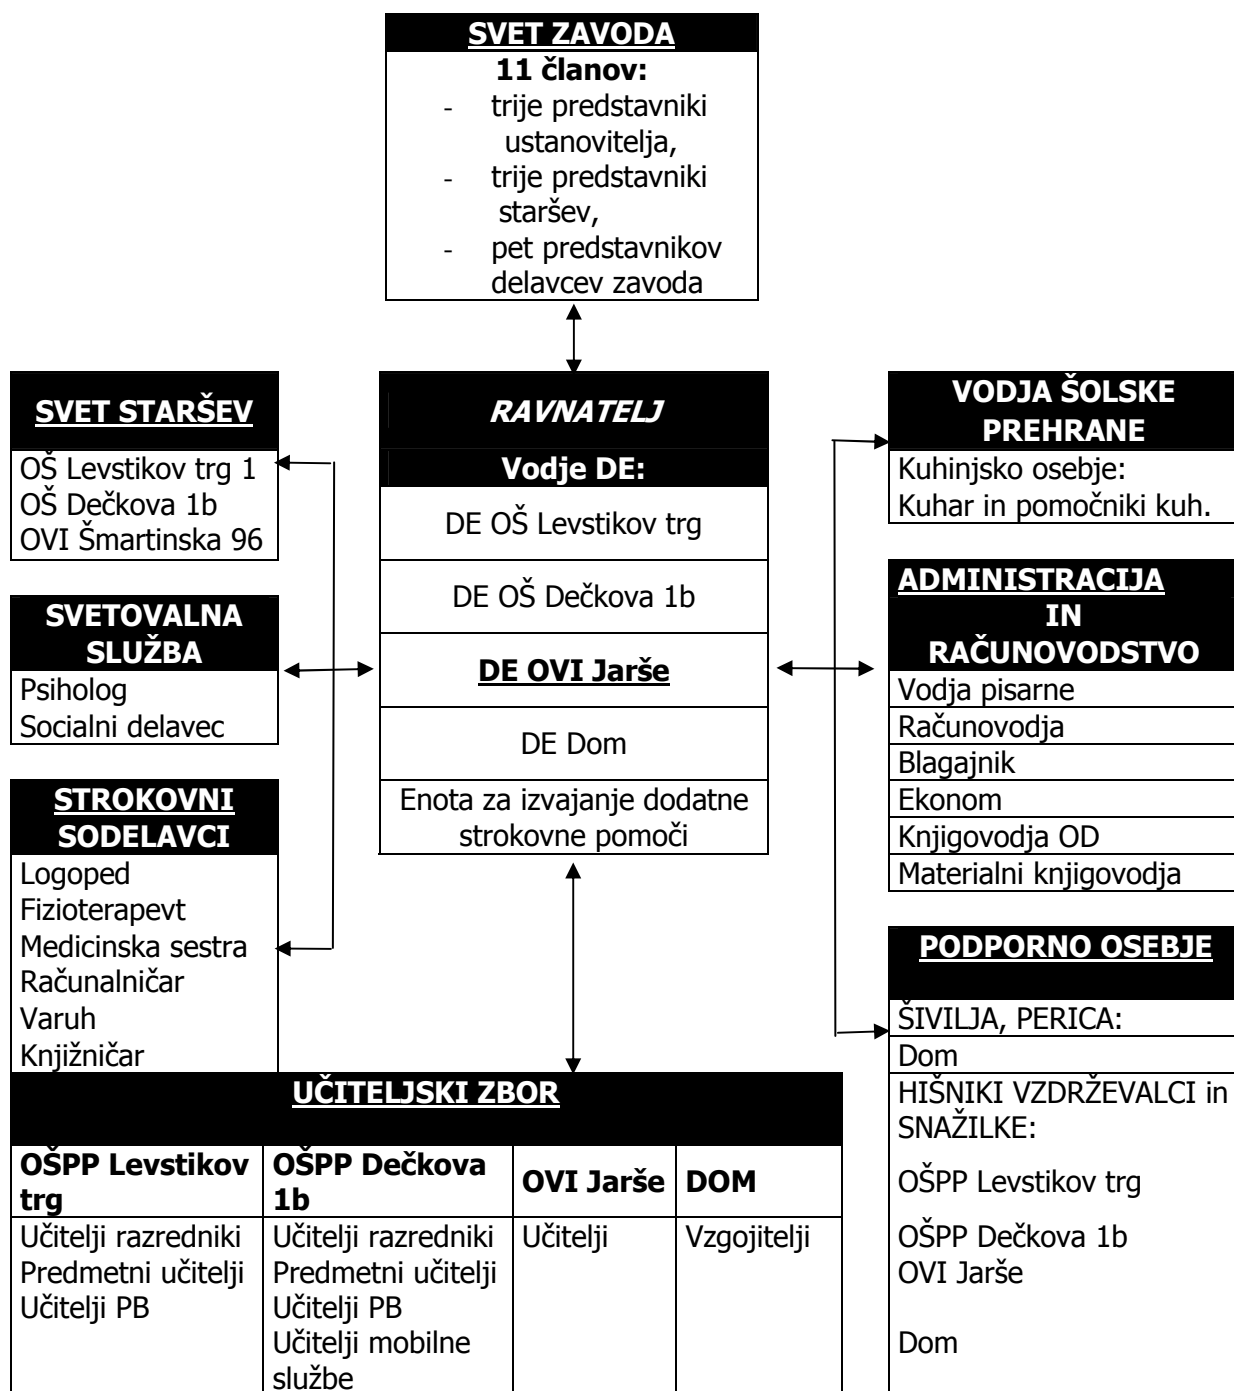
SVET ZAVODA
11 članov:
- trije predstavniki ustanovitelja,
- trije predstavniki staršev,
- pet predstavnikov delavcev zavoda

SVET STARŠEV
OŠ Levstikov trg 1
OŠ Dečkova 1b
OVI Šmartinska 96

SVETOVALNA SLUŽBA
Psiholog
Socialni delavec

STROKOVNI SODELAVCI
Logoped
Fizioterapevt
Medicinska sestra
Računalničar
Varuh
Knjižničar

RAVNATELJ
Vodje DE:
DE OŠ Levstikov trg
DE OŠ Dečkova 1b
DE OVI Jarše
DE Dom
Enota za izvajanje dodatne strokovne pomoči

VODJA ŠOLSKE PREHRANE
Kuhinjsko osebje:
Kuhar in pomočniki kuh.

ADMINISTRACIJA IN RAČUNOVODSTVO
Vodja pisarne
Računovodja
Blagajnik
Ekonom
Knjigovodja OD
Materialni knjigovodja

PODPORNO OSEBJE
ŠIVILJA, PERICA:
Dom
HIŠNIKI VZDRŽEVALCI in SNAŽILKE:
OŠPP Levstikov trg
OŠPP Dečkova 1b
OVI Jarše
Dom

UČITELJSKI ZBOR

| OŠPP Levstikov trg | OŠPP Dečkova 1b | OVI Jarše | DOM |
|---|---|---|---|
| Učitelji razredniki Predmetni učitelji Učitelji PB | Učitelji razredniki Predmetni učitelji Učitelji PB Učitelji mobilne službe | Učitelji | Vzgojitelji |